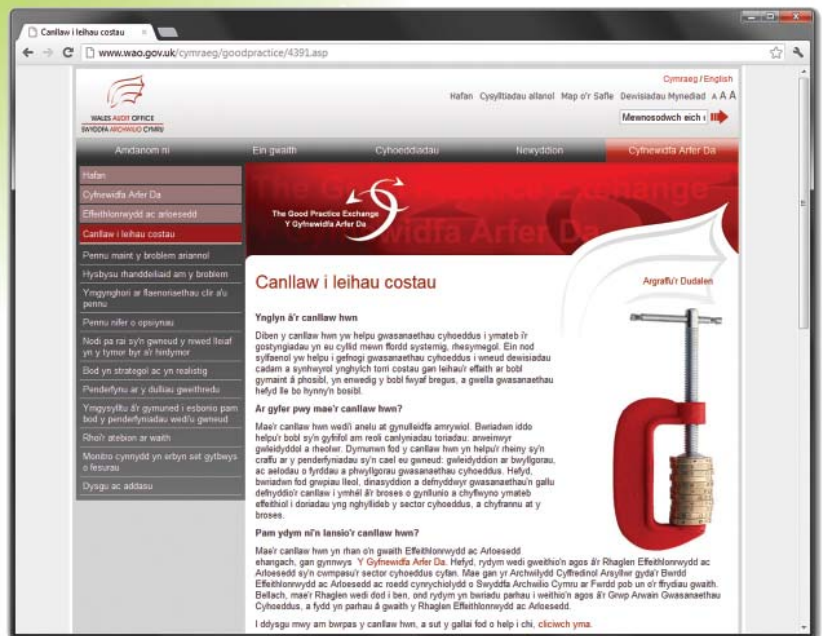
Canllaw i leihau costau

www.wao.gov.uk/cymraeg/goodpractice/4391.asp

WALES AUDIT OFFICE
SWYDDFA ARCHWILIO CYMRU

Cymraeg / English

Hafan Cysylltiadau allanol Map o'r Safle Dewisiadau Mynediad A A A

Mewnosodwch eich

Amdanom ni | Ein gwaith | Cyhoeddiadau | Newyddion | Cyfnewidfa Arfer Da

Hafan
Cyfnewidfa Arfer Da
Effeithlonrwydd ac arloesedd
Canllaw i leihau costau
Pennu maint y broblem ariannol
Hysbysu rhanddeiliaid am y broblem
Ymgynghori ar flaenoriaethau clir a'u pennu
Pennu nifer o opsiynau
Nodi pa rai sy'n gweud y newid lleiaf yn y tymor byr a'r hirdymor
Bod yn strategol ac yn realistig
Penderfynu ar y dulliau gweithredu
Ymgysylltu â'r gymuned i esbonio pam bod y penderfyniadau wedi'u gwneud
Rhoi'r atebion ar waith
Monitro cynnydd yn erbyn set gytbwys o fesurau
Dysgu ac addasu

The Good Practice Exchange
Y Gyfnewidfa Arfer Da

Canllaw i leihau costau

Argraffu'r Dudalen

Ynglyn â'r canllaw hwn

Diben y canllaw hwn yw helpu gwasanaethau cyhoeddus i ymateb i'r gostyngiadau yn eu cyllid mewn ffordd systemig, rhesymegol. Ein nod sylfaenol yw helpu i gefnogi gwasanaethau cyhoeddus i wneud dewisiadau cadarn a synhwyrol ynghylch torri costau gan leihau'r effaith ar bobl gymaint â phosibl, yn enwedig y bobl fwyaf bregus, a gwella gwasanaethau hefyd lle bo hynny'n bosibl.

Ar gyfer pwy mae'r canllaw hwn?

Mae'r canllaw hwn wedi'i anelu at gynulleidfa amrywiol. Bwriadwn iddo helpu'r bobl sy'n gyfrifol am reoli canlyniadau toriadau: arweinwyr gwleidyddol a rheolwr. Dymunwn fod y canllaw hwn yn helpu'r rheiny sy'n craffu ar y penderfyniadau sy'n cael eu gwneud: gwleidyddion ar bwyllgorau, ac aelodau o fyrddau a phwyllgorau gwasanaethau cyhoeddus. Hefyd, bwriadwn fod grwpiau lleol, dinasyddion a defnyddwyr gwasanaethau'n gallu defnyddio'r canllaw i ymhél â'r broses o gynllunio a chyfrannu ymateb effeithiol i doriadau yng nghyllideb y sector cyhoeddus, a chyfrannu at y broses.

Pam ydym ni'n lansio'r canllaw hwn?

Mae'r canllaw hwn yn rhan o'n gwaith Effeithlonrwydd ac Arloesedd ehangach, gan gynnwys Y Gyfnewidfa Arfer Da. Hefyd, rydym wedi gweithio'n agos â'r Rhaglen Effeithlonrwydd ac Arloesedd sy'n cwmpasu'r sector cyhoeddus cyfan. Mae gan yr Archwilydd Cyffredinol Arsyllwr gyda'r Bwrdd Effeithlonrwydd ac Arloesedd ac roedd cynrychiolydd o Swyddfa Archwilio Cymru ar Fwrdd pob un o'r ffrydiau gwaith. Bellach, mae'r Rhaglen wedi dod i ben, ond rydym yn bwriadu parhau i weithio'n agos â'r Grwp Arwain Gwasanaethau Cyhoeddus, a fydd yn parhau â gwaith y Rhaglen Effeithlonrwydd ac Arloesedd.

I ddysgu mwy am bwrpas y canllaw hwn, a sut y gallai fod o help i chi, cliciwch yma.